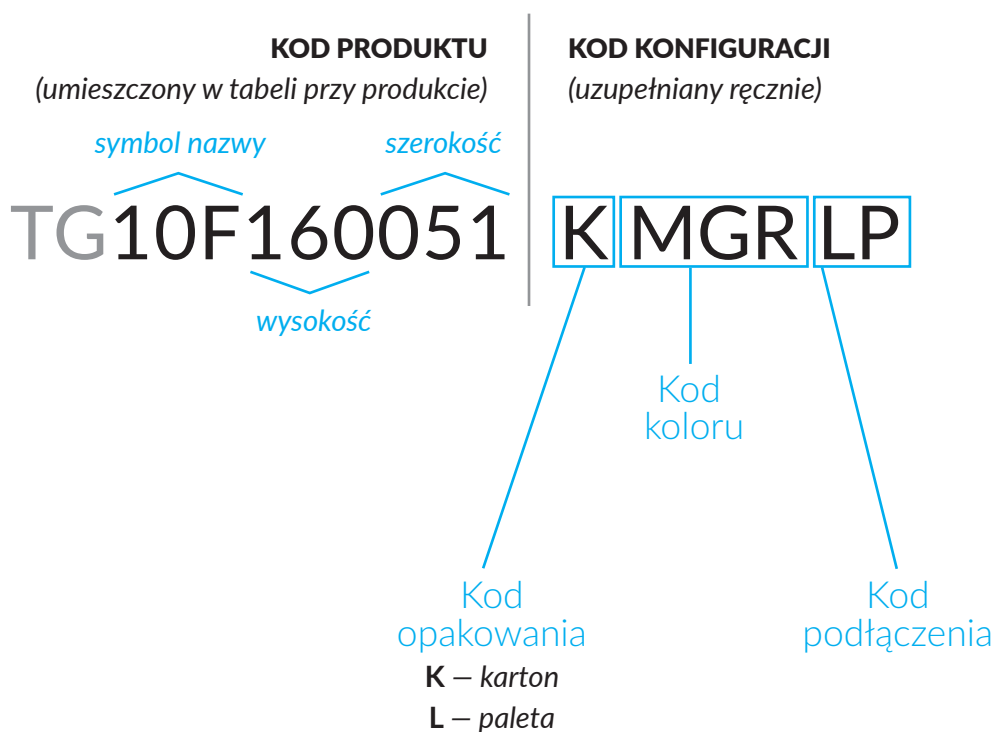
KOD PRODUKTU
(umieszczony w tabeli przy produkcie)

symbol nazwy

szerokość

TG10F160051

wysokość

KOD KONFIGURACJI
(uzupełniany ręcznie)

K MGR LP

Kod koloru

Kod opakowania
**K** – *karton*
**L** – *paleta*

Kod podłączenia